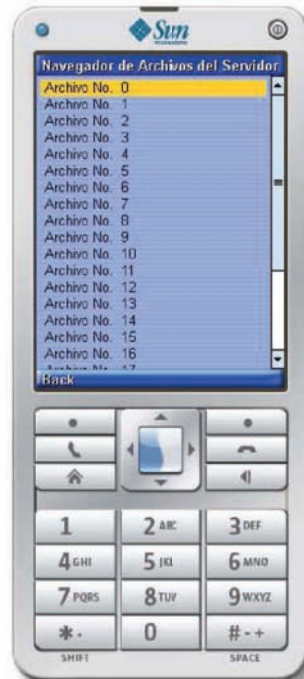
Sun

Navegador de Archivos del Servidor

Archivo No. 0
Archivo No. 1
Archivo No. 2
Archivo No. 3
Archivo No. 4
Archivo No. 5
Archivo No. 6
Archivo No. 7
Archivo No. 8
Archivo No. 9
Archivo No. 10
Archivo No. 11
Archivo No. 12
Archivo No. 13
Archivo No. 14
Archivo No. 15
Archivo No. 16
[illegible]

Back

1 2 ABC 3 DEF
4 GHI 5 JKL 6 MNO
7 PQRS 8 TUV 9 WXYZ
\*. 0 # - +
SHIFT SPACE